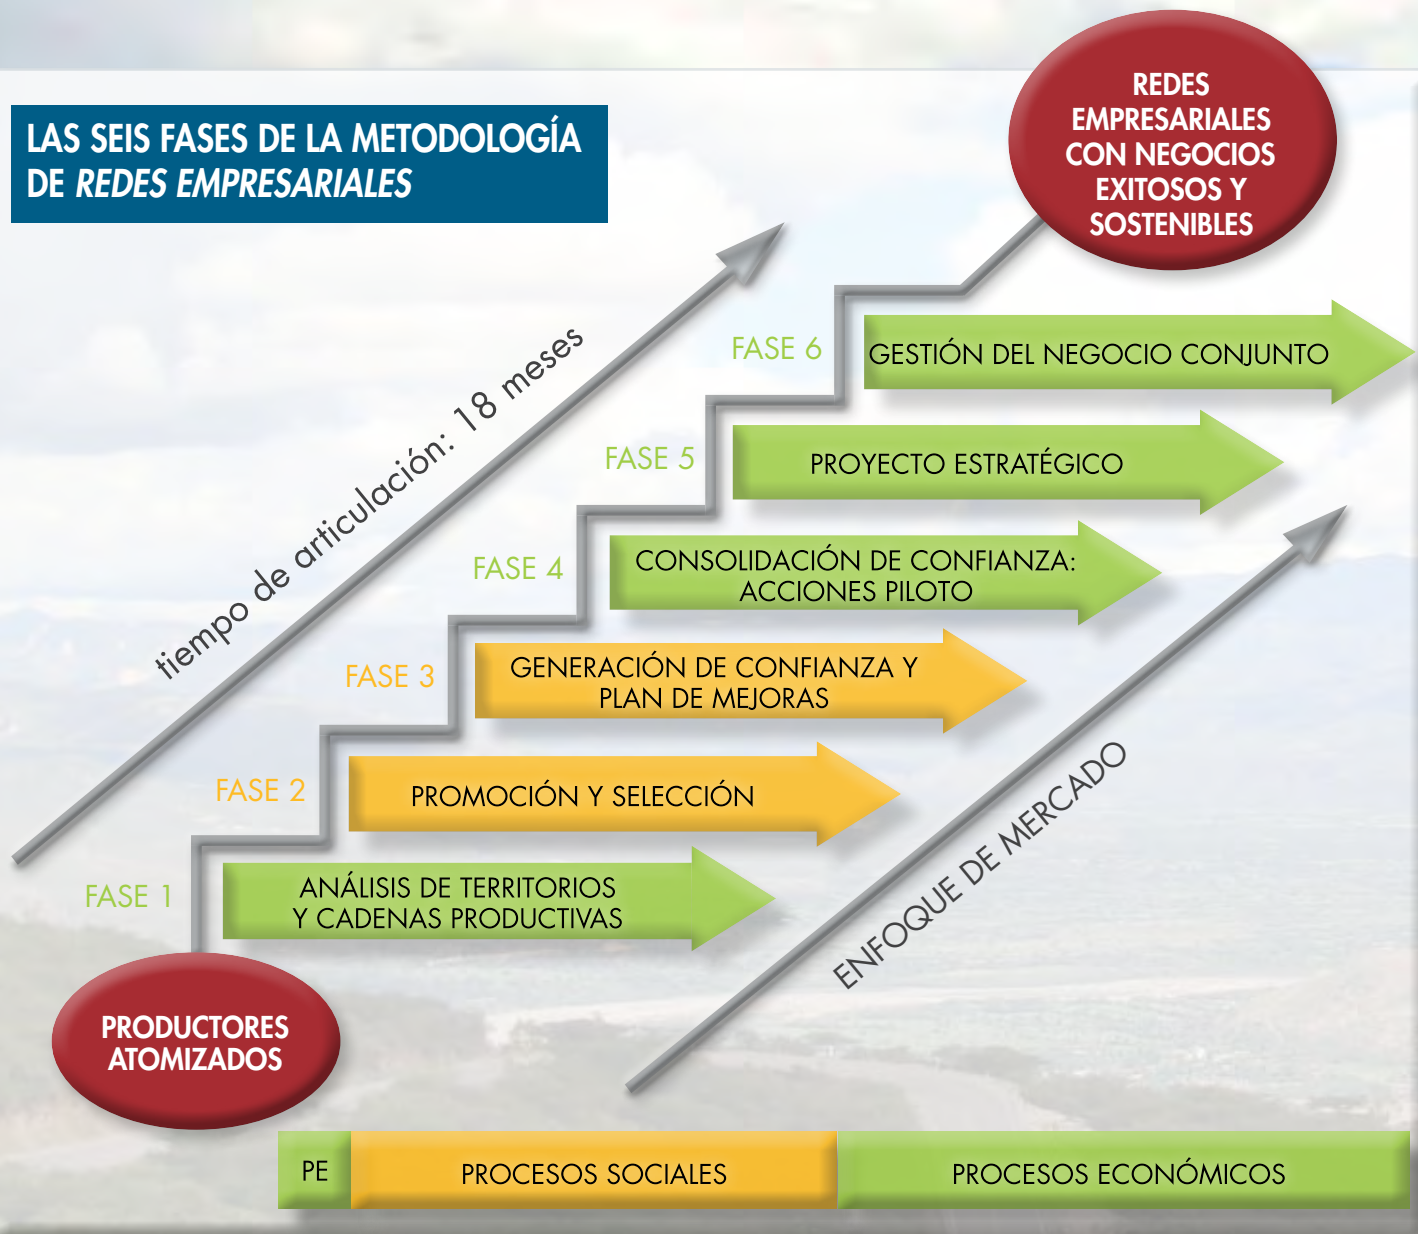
LAS SEIS FASES DE LA METODOLOGÍA DE *REDES EMPRESARIALES*

REDES EMPRESARIALES CON NEGOCIOS EXITOSOS Y SOSTENIBLES

tiempo de articulación: 18 meses

FASE 6
GESTIÓN DEL NEGOCIO CONJUNTO

FASE 5
PROYECTO ESTRATÉGICO

FASE 4
CONSOLIDACIÓN DE CONFIANZA: ACCIONES PILOTO

FASE 3
GENERACIÓN DE CONFIANZA Y PLAN DE MEJORAS

FASE 2
PROMOCIÓN Y SELECCIÓN

FASE 1
ANÁLISIS DE TERRITORIOS Y CADENAS PRODUCTIVAS

ENFOQUE DE MERCADO

PRODUCTORES ATOMIZADOS

| PE | PROCESOS SOCIALES | PROCESOS ECONÓMICOS |
|---|---|---|